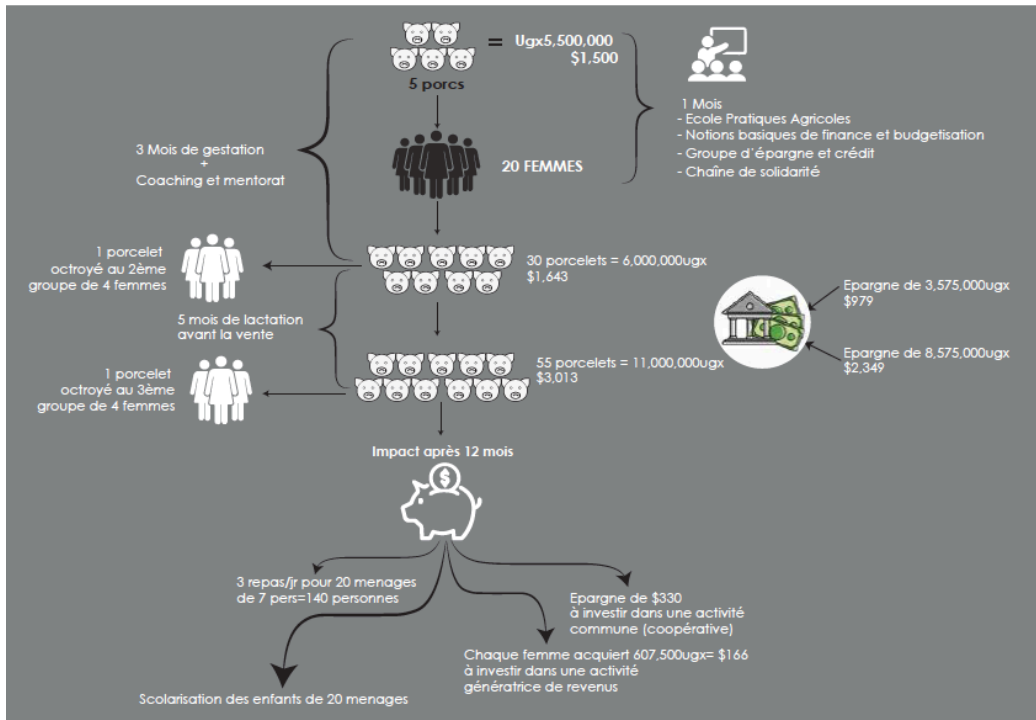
= Ugx5,500,000
$1,500

5 porcs

1 Mois
- Ecole Pratiques Agricoles
- Notions basiques de finance et budgetisation
- Groupe d'épargne et crédit
- Chaîne de solidarité

3 Mois de gestation
+
Coaching et mentorat

20 FEMMES

1 porcelet octroyé au 2ème groupe de 4 femmes

30 porcelets = 6,000,000ugx
$1,643

Epargne de 3,575,000ugx
$979

5 mois de lactation avant la vente

Epargne de 8,575,000ugx
$2,349

55 porcelets = 11,000,000ugx
$3,013

1 porcelet octroyé au 3ème groupe de 4 femmes

Impact après 12 mois

3 repas/jr pour 20 menages de 7 pers=140 personnes

Epargne de $330 à investir dans une activité commune (coopérative)

Chaque femme acquiert 607,500ugx= $166 à investir dans une activité génératrice de revenus

Scolarisation des enfants de 20 menages